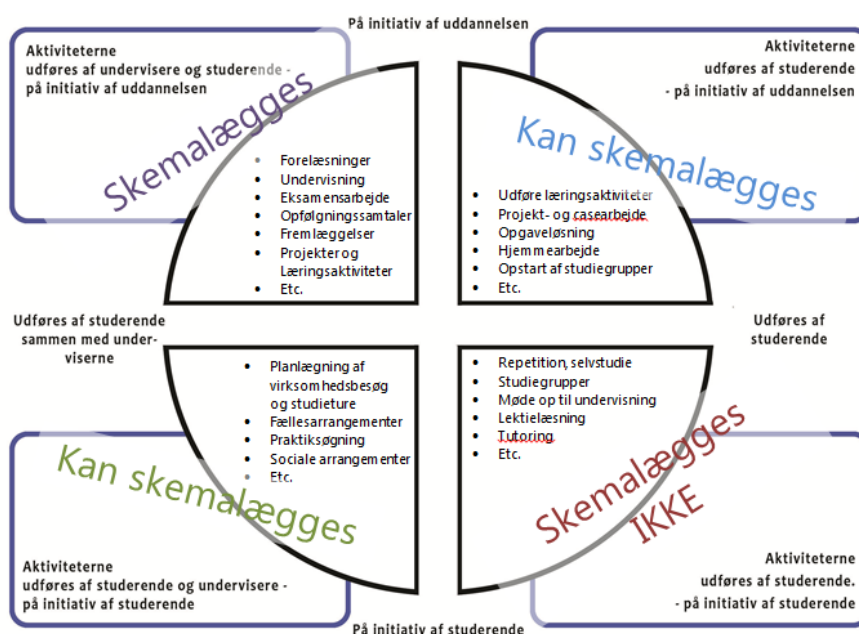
På initiativ af uddannelsen

Aktiviteterne udføres af undervisere og studerende - på initiativ af uddannelsen

Skemalægges

- Forelæsninger
- Undervisning
- Eksamensarbejde
- Opfølgningssamtaler
- Fremlæggelser
- Projekter og Læringsaktiviteter
- Etc.

Aktiviteterne udføres af studerende - på initiativ af uddannelsen

Kan skemalægges

- Udføre læringsaktiviteter
- Projekt- og casearbejde
- Opgaveløsning
- Hjemmearbejde
- Opstart af studiegrupper
- Etc.

Udføres af studerende sammen med underviserne

Udføres af studerende

- Planlægning af virksomhedsbesøg og studieture
- Fællesarrangementer
- Praktiksøgning
- Sociale arrangementer
- Etc.

Kan skemalægges

Aktiviteterne udføres af studerende og undervisere - på initiativ af studerende

- Repetition, selvstudie
- Studiegrupper
- Møde op til undervisning
- Lektielæsning
- Tutoring
- Etc.

Skemalægges IKKE

Aktiviteterne udføres af studerende. - på initiativ af studerende

På initiativ af studerende